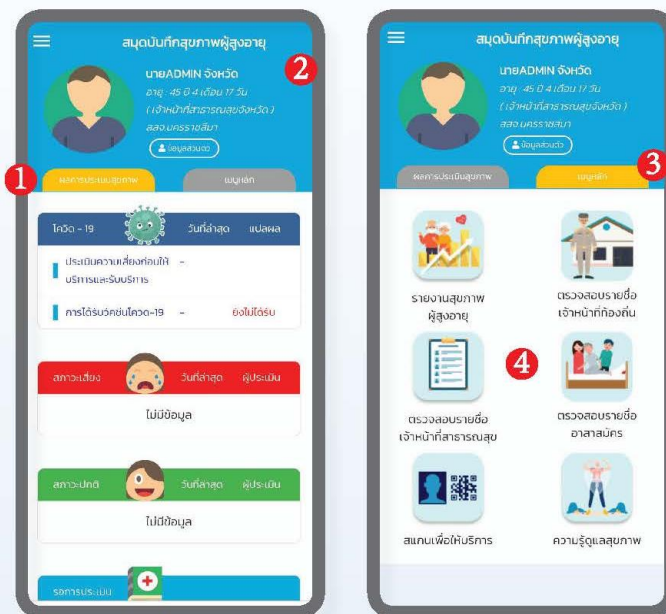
สมุดบันทึกสุขภาพผู้สูงอายุ

นายADMIN จังหวัด
อายุ : 45 ปี 4 เดือน 17 วัน
( เจ้าหน้าที่สาธารณสุขจังหวัด )
สสจ.นครราชสีมา

ข้อมูลส่วนตัว

2

1

ผลการประเมินสุขภาพ

เมนูหลัก

โควิด - 19

วันที่ล่าสุด

แปลผล

ประเมินความเสี่ยงก่อนให้บริการและรับบริการ

-

การได้รับวัคซีนโควิด-19

-

ยังไม่ได้รับ

สภาวะเสี่ยง

วันที่ล่าสุด

ผู้ประเมิน

ไม่มีข้อมูล

สภาวะปกติ

วันที่ล่าสุด

ผู้ประเมิน

ไม่มีข้อมูล

รอการประเมิน

สมุดบันทึกสุขภาพผู้สูงอายุ

นายADMIN จังหวัด
อายุ : 45 ปี 4 เดือน 17 วัน
( เจ้าหน้าที่สาธารณสุขจังหวัด )
สสจ.นครราชสีมา

ข้อมูลส่วนตัว

ผลการประเมินสุขภาพ

เมนูหลัก

3

รายงานสุขภาพผู้สูงอายุ

ตรวจสอบรายชื่อเจ้าหน้าที่ท้องถิ่น

4

ตรวจสอบรายชื่อเจ้าหน้าที่สาธารณสุข

ตรวจสอบรายชื่ออาสาสมัคร

สแกนเพื่อให้บริการ

ความรู้ดูแลสุขภาพ